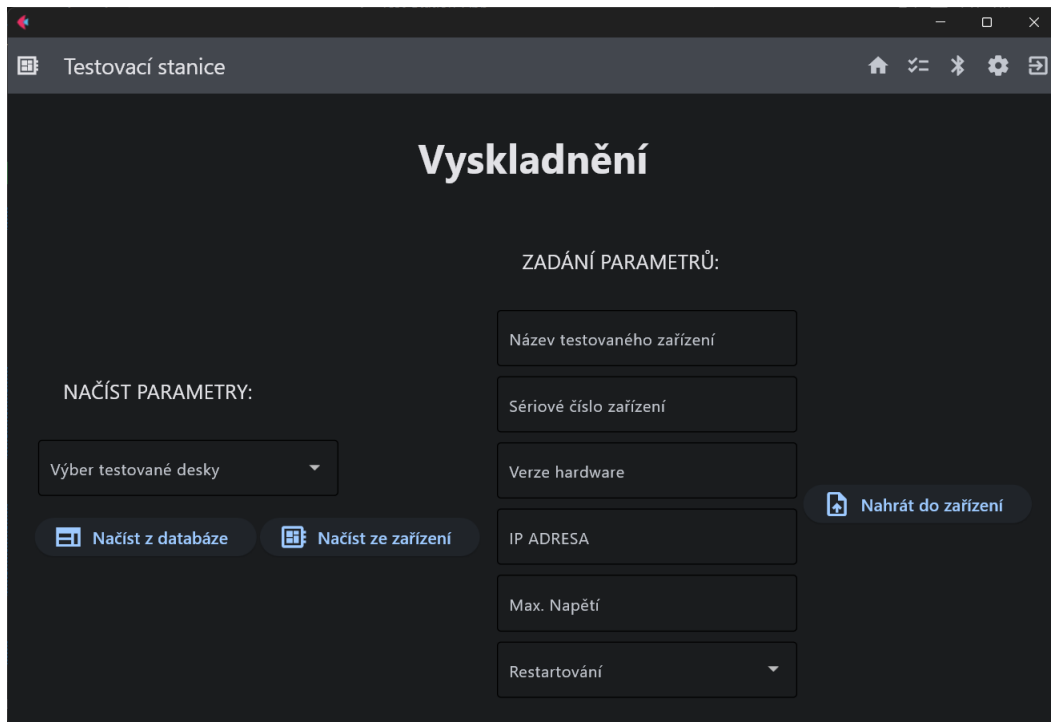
Testovací stanice

Vyskladnění

ZADÁNÍ PARAMETRŮ:

Název testovaného zařízení

Sériové číslo zařízení

Verze hardware

IP ADRESA

Max. Napětí

Restartování

NAČÍST PARAMETRY:

Výber testované desky

Načíst z databáze

Načíst ze zařízení

Nahrát do zařízení